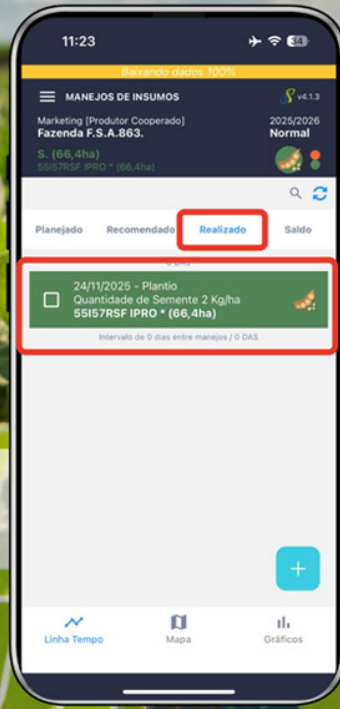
11:23 34

Baixando dados 100%

MANEJOS DE INSUMOS v4.1.3

Marketing [Produtor Cooperado] 2025/2026
Fazenda F.S.A.863. Normal

S. (66,4ha)
55I57RSF IPRO * (66,4ha)

Planejado Recomendado Realizado Saldo

0 DIAS

24/11/2025 - Plantio
Quantidade de Semente 2 Kg/ha
55I57RSF IPRO * (66,4ha)

Intervalo de 0 dias entre manejos / 0 DAS

+

Linha Tempo Mapa Gráficos